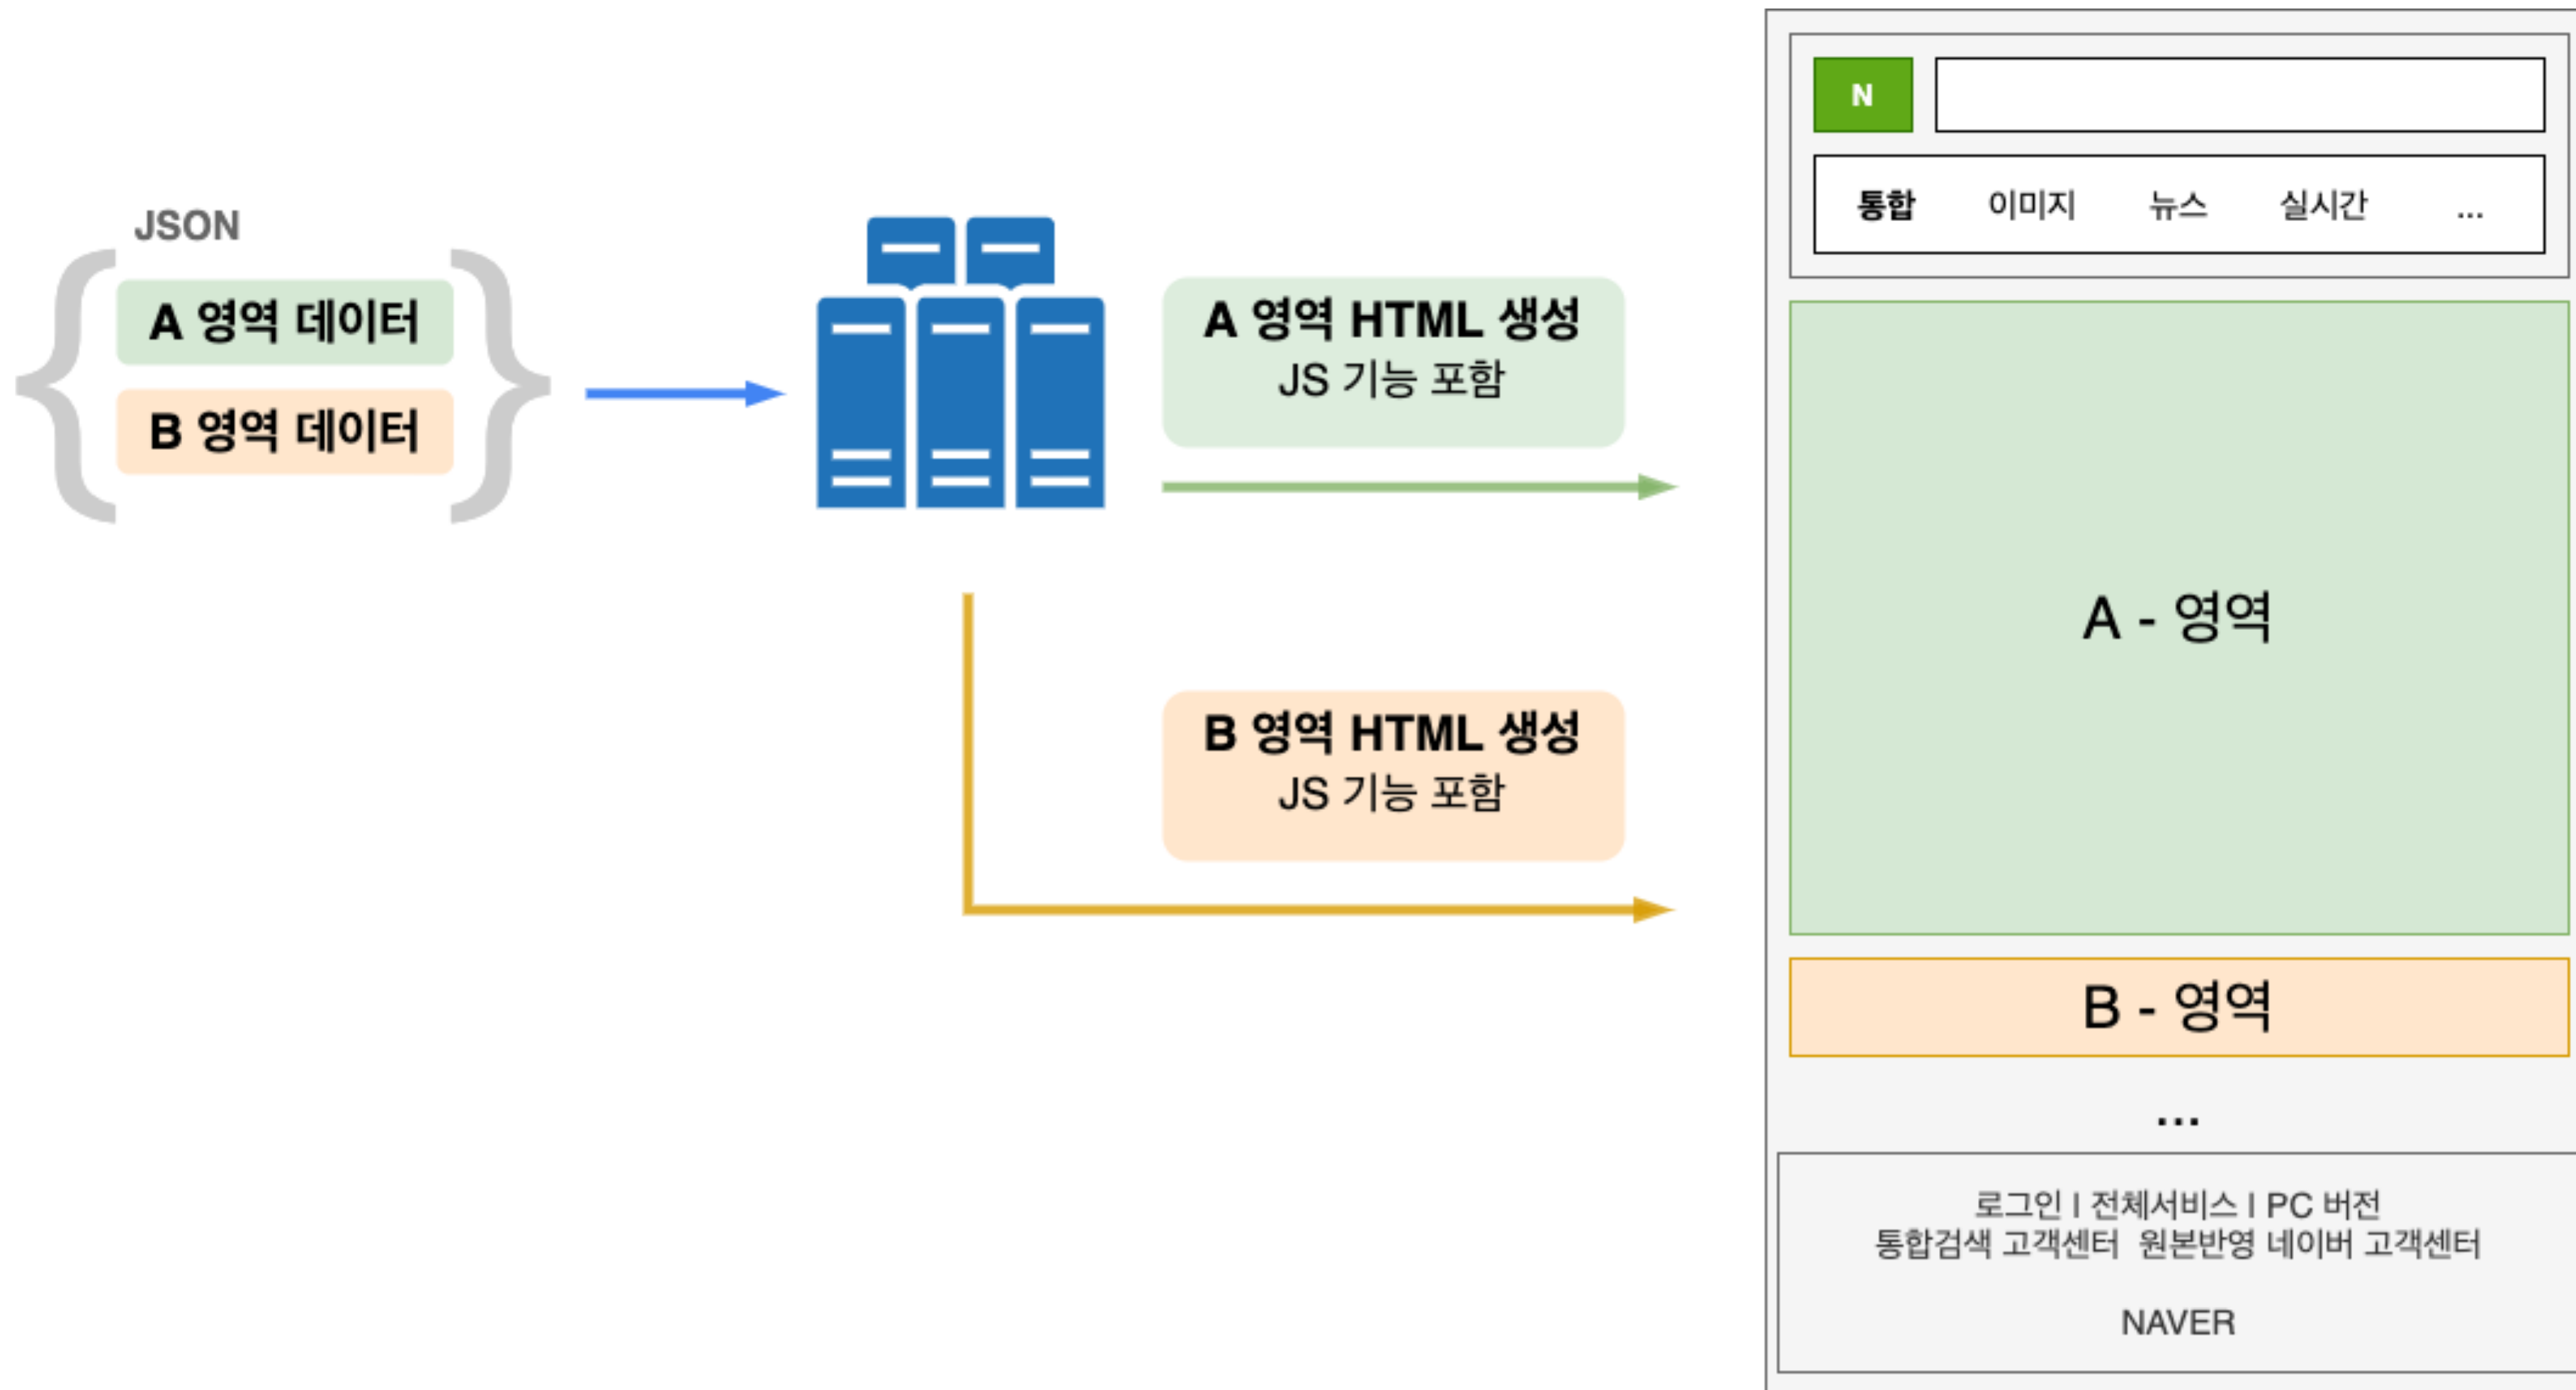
JSON

A 영역 데이터

B 영역 데이터

A 영역 HTML 생성
JS 기능 포함

B 영역 HTML 생성
JS 기능 포함

N

통합 이미지 뉴스 실시간 ...

A - 영역

B - 영역

...

로그인 | 전체서비스 | PC 버전
통합검색 고객센터 원본반영 네이버 고객센터

NAVER